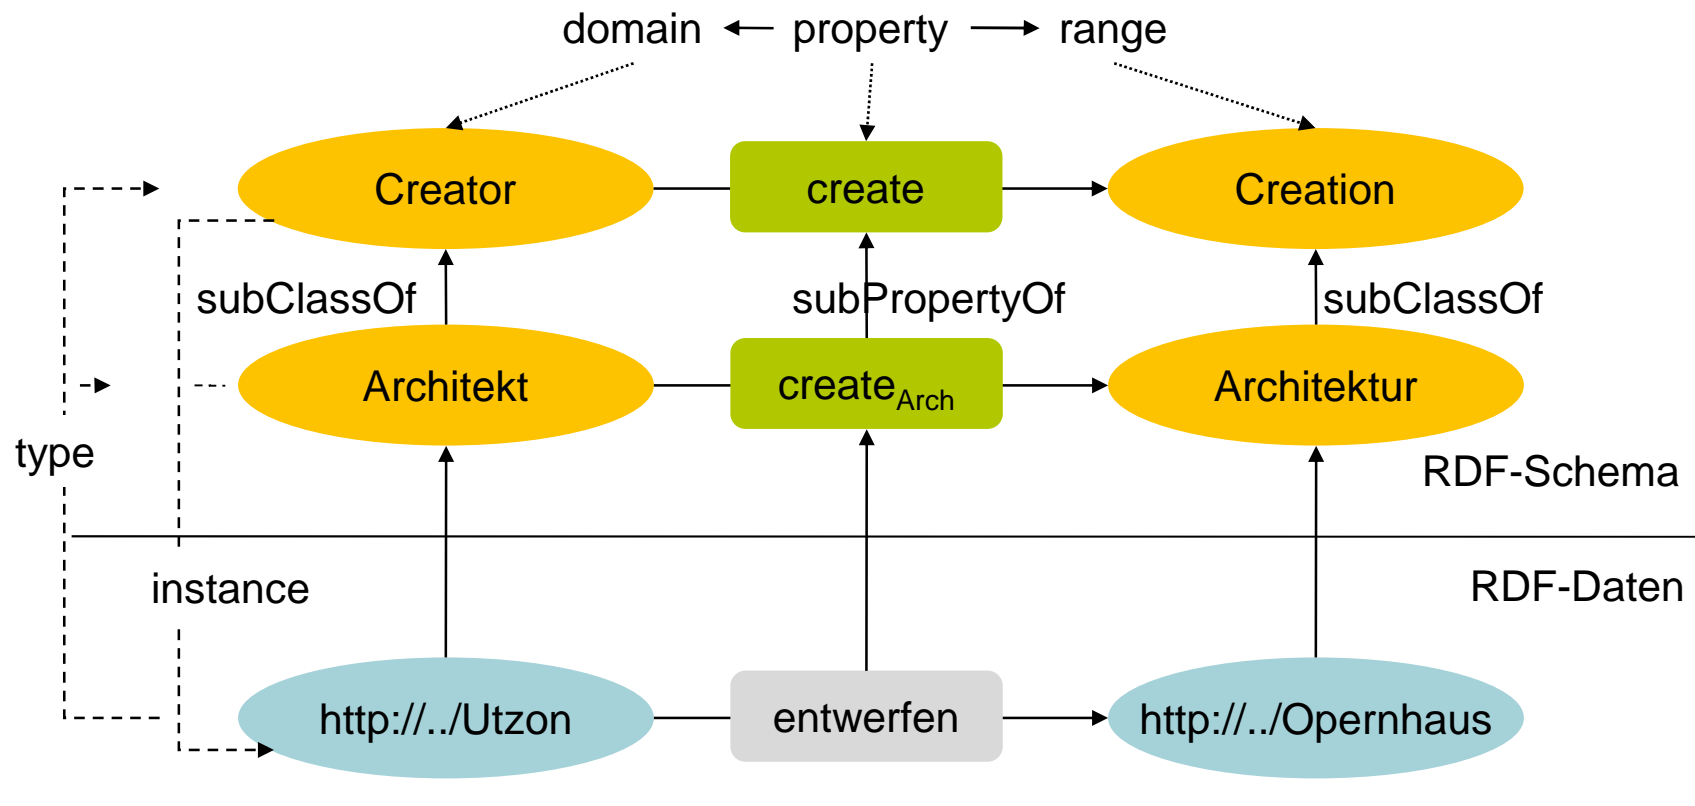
domain property range

Creator create Creation

subClassOf subPropertyOf subClassOf

Architekt $\text{create}_{\text{Arch}}$ Architektur

type

RDF-Schema

instance

RDF-Daten

http://../Utzon entwerfen http://../Opernhaus